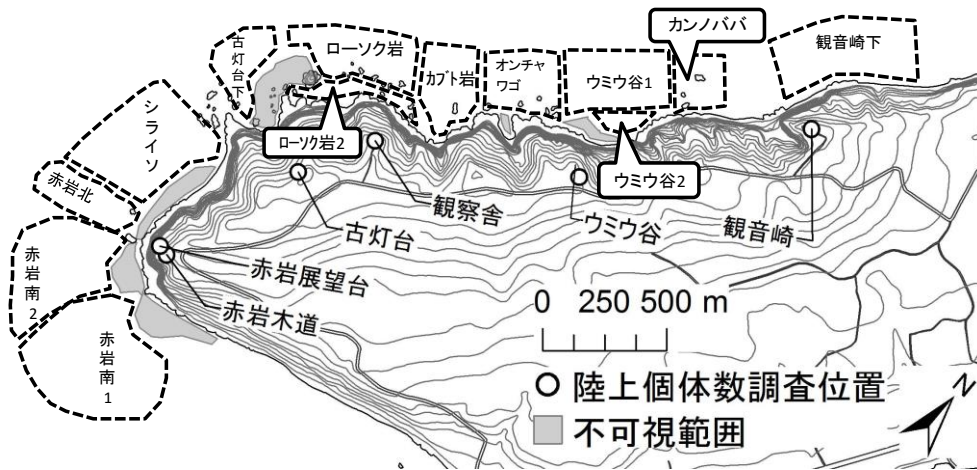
古灯台下
ローソク岩
カブト岩
オンチャワゴ
カンノババ
ウミウ谷1
観音崎下
シライソ
ローソク岩2
ウミウ谷2
赤岩北
観察舎
ウミウ谷
観音崎
古灯台
赤岩南2
赤岩展望台
0 250 500 m
赤岩木道
赤岩南1
陸上個体数調査位置
不可視範囲
N